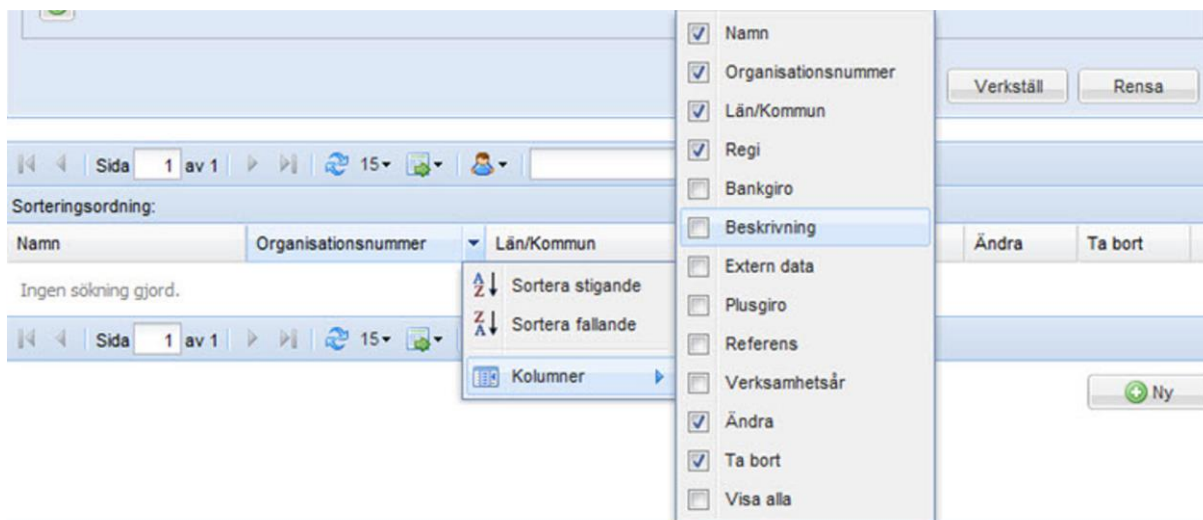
Verkställ Rensa

Sida 1 av 1 15

Sorteringsordning:

Namn Organisationsnummer Län/Kommun Ändra Ta bort

Ingen sökning gjord.

Sida 1 av 1 15

Sortera stigande
Sortera fallande
Kolumner

Namn
Organisationsnummer
Län/Kommun
Regi
Bankgiro
Beskrivning
Extern data
Plusgiro
Referens
Verksamhetsår
Ändra
Ta bort
Visa alla

Ny